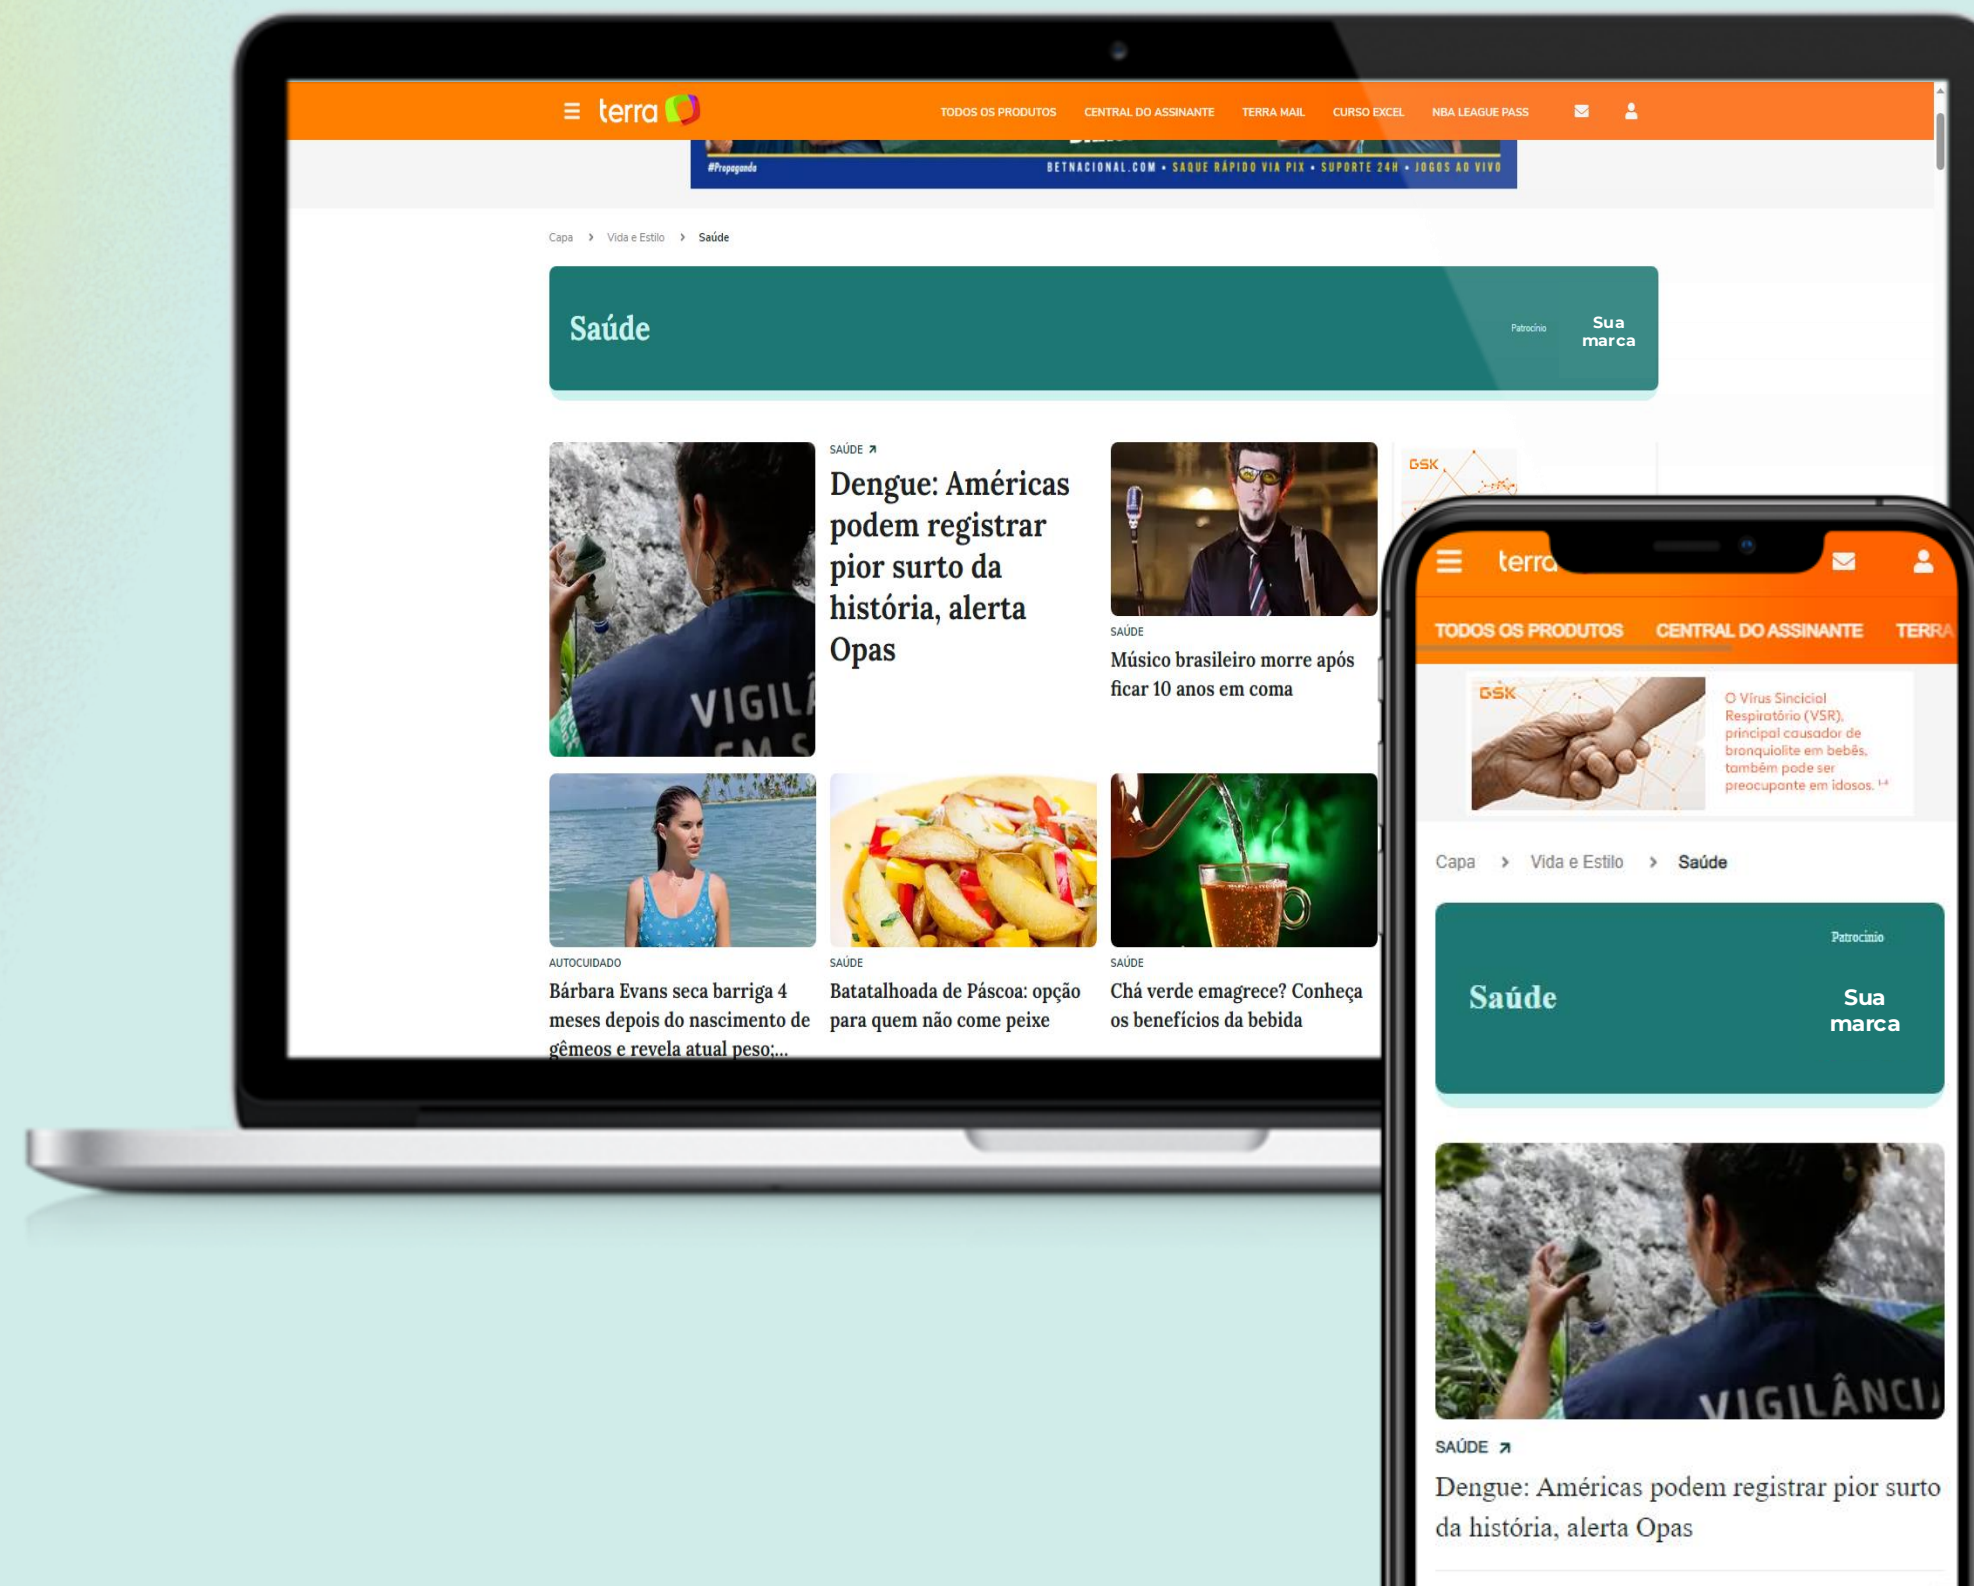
terra

TODOS OS PRODUTOS CENTRAL DO ASSINANTE TERRA MAIL CURSO EXCEL NBA LEAGUE PASS

#Propaganda BETNACIONAL.COM • SAQUE RÁPIDO VIA PIX • SUPORTE 24H • JOGOS AO VIVO

Capa › Vida e Estilo › Saúde

Saúde

Patrocínio Sua marca

SAÚDE

Dengue: Américas podem registrar pior surto da história, alerta Opas

SAÚDE

Músico brasileiro morre após ficar 10 anos em coma

AUTOCUIDADO

Bárbara Evans seca barriga 4 meses depois do nascimento de gêmeos e revela atual peso;...

SAÚDE

Batatalhoada de Páscoa: opção para quem não come peixe

SAÚDE

Chá verde emagrece? Conheça os benefícios da bebida

terra

TODOS OS PRODUTOS CENTRAL DO ASSINANTE TERRA

GSK

O Vírus Sincicial Respiratório (VSR), principal causador de bronquiolite em bebês, também pode ser preocupante em idosos.

Capa › Vida e Estilo › Saúde

Patrocínio

Saúde

Sua marca

SAÚDE

Dengue: Américas podem registrar pior surto da história, alerta Opas